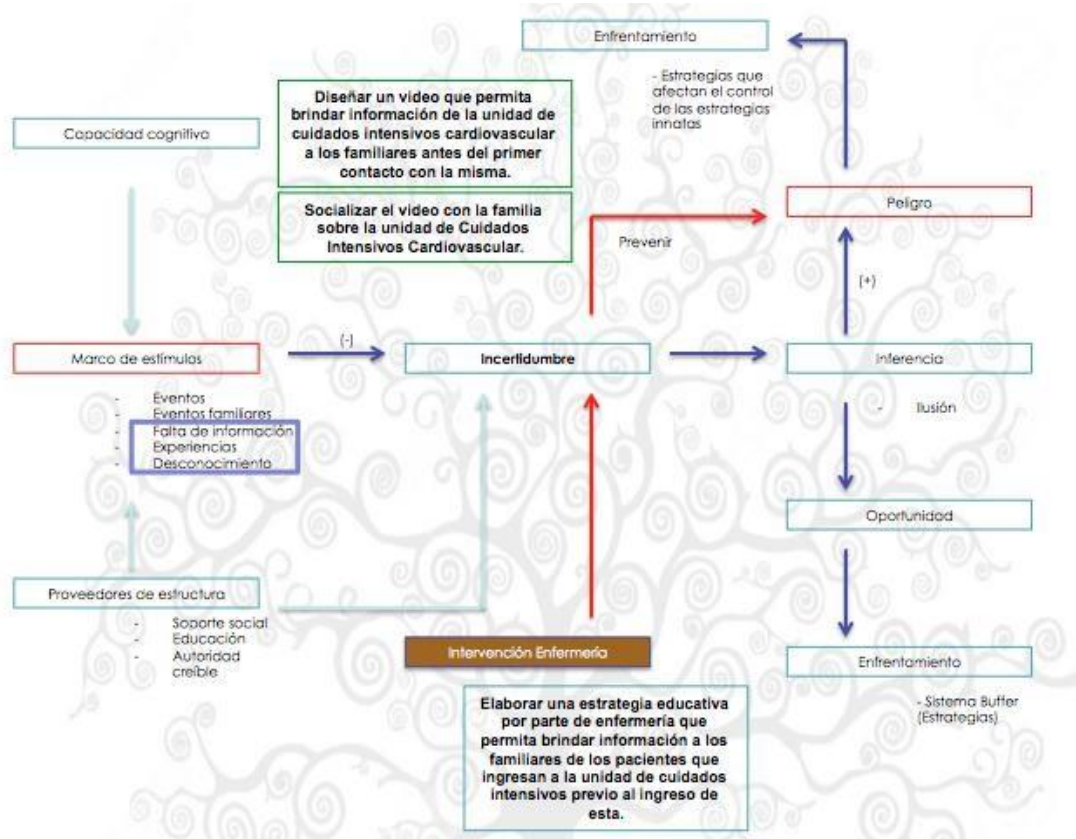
Enfrentamiento

- Estrategias que afectan el control de las estrategias innatas

Capacidad cognitiva

Diseñar un video que permita brindar información de la unidad de cuidados intensivos cardiovascular a los familiares antes del primer contacto con la misma.

Socializar el video con la familia sobre la unidad de Cuidados Intensivos Cardiovascular.

Prevenir

Peligro

(+)

Marco de estímulos

(-)

Incertidumbre

Inferencia

- Eventos
- Eventos familiares
- Falta de información
- Experiencias
- Desconocimiento

- Ilusión

Oportunidad

Proveedores de estructura

- Soporte social
- Educación
- Autoridad creíble

Intervención Enfermería

Enfrentamiento

- Sistema Buffer (Estrategias)

Elaborar una estrategia educativa por parte de enfermería que permita brindar información a los familiares de los pacientes que ingresan a la unidad de cuidados intensivos previo al ingreso de esta.